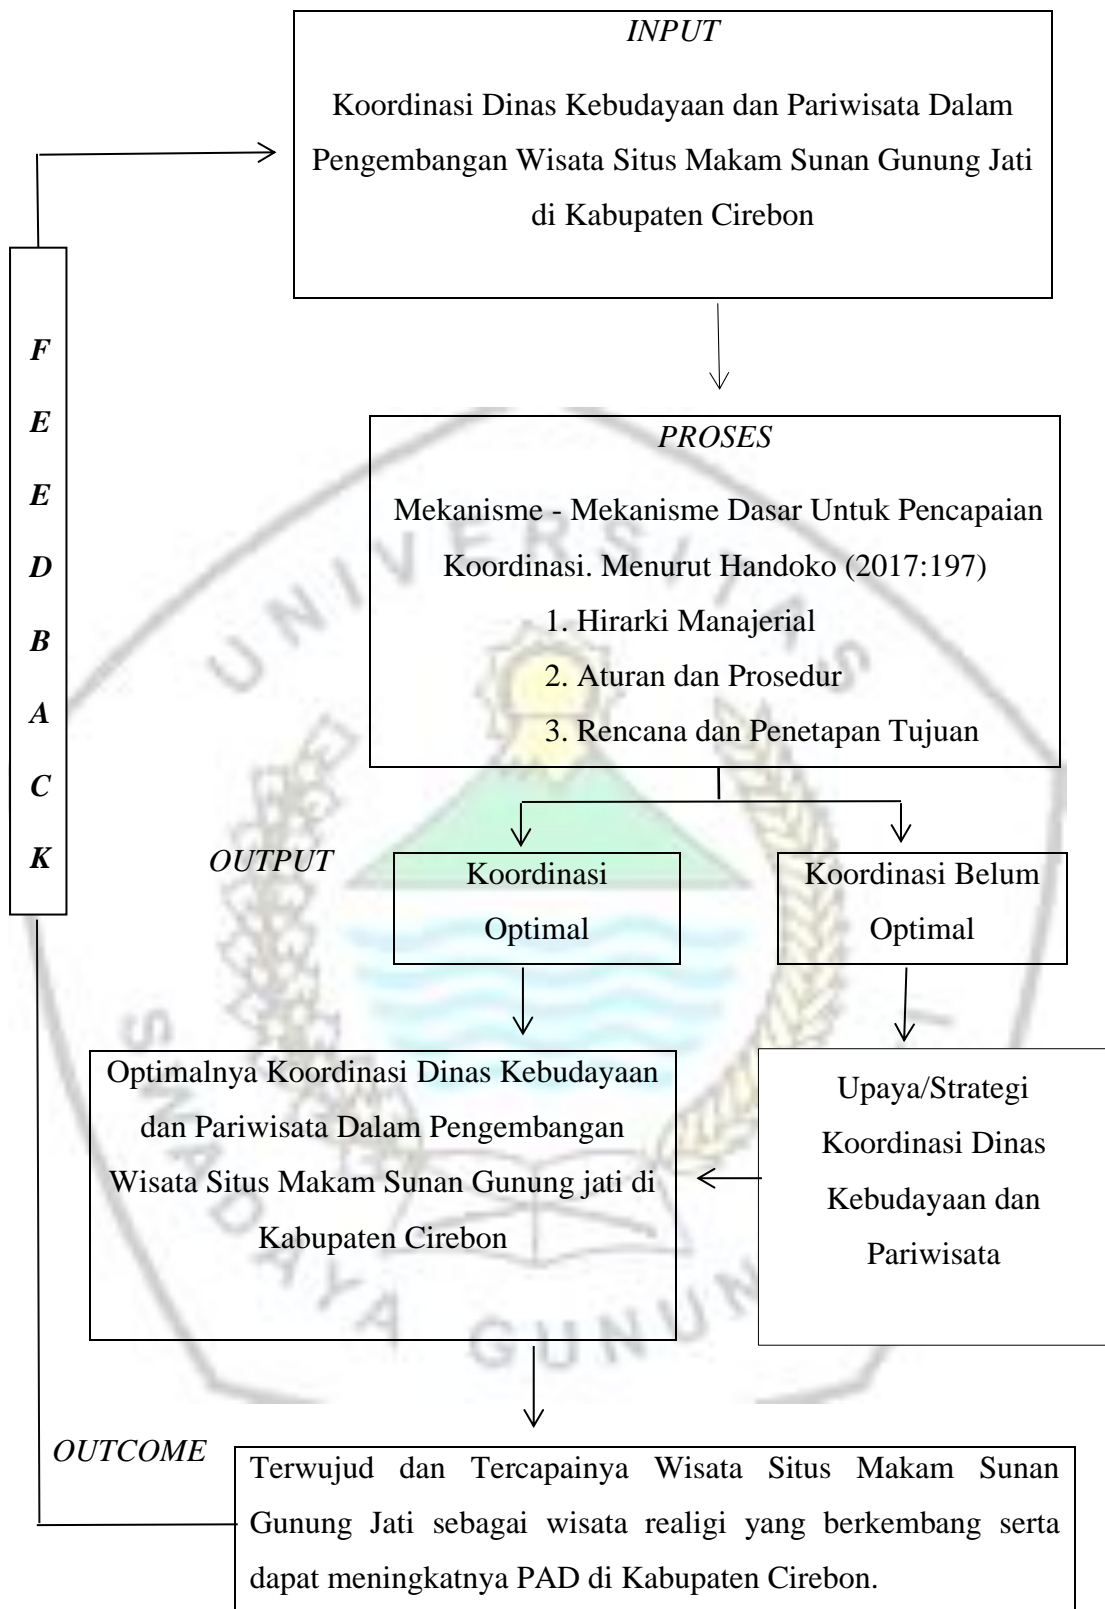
INPUT

Koordinasi Dinas Kebudayaan dan Pariwisata Dalam Pengembangan Wisata Situs Makam Sunan Gunung Jati di Kabupaten Cirebon

F
E
E
D
B
A
C
K

PROSES

Mekanisme - Mekanisme Dasar Untuk Pencapaian Koordinasi. Menurut Handoko (2017:197)

1. Hirarki Manajerial
2. Aturan dan Prosedur
3. Rencana dan Penetapan Tujuan

OUTPUT

Koordinasi Optimal

Koordinasi Belum Optimal

Optimalnya Koordinasi Dinas Kebudayaan dan Pariwisata Dalam Pengembangan Wisata Situs Makam Sunan Gunung jati di Kabupaten Cirebon

Upaya/Strategi Koordinasi Dinas Kebudayaan dan Pariwisata

UNIVERSITAS SWADAYA GUNUNG

OUTCOME

Terwujud dan Tercapainya Wisata Situs Makam Sunan Gunung Jati sebagai wisata realigi yang berkembang serta dapat meningkatnya PAD di Kabupaten Cirebon.